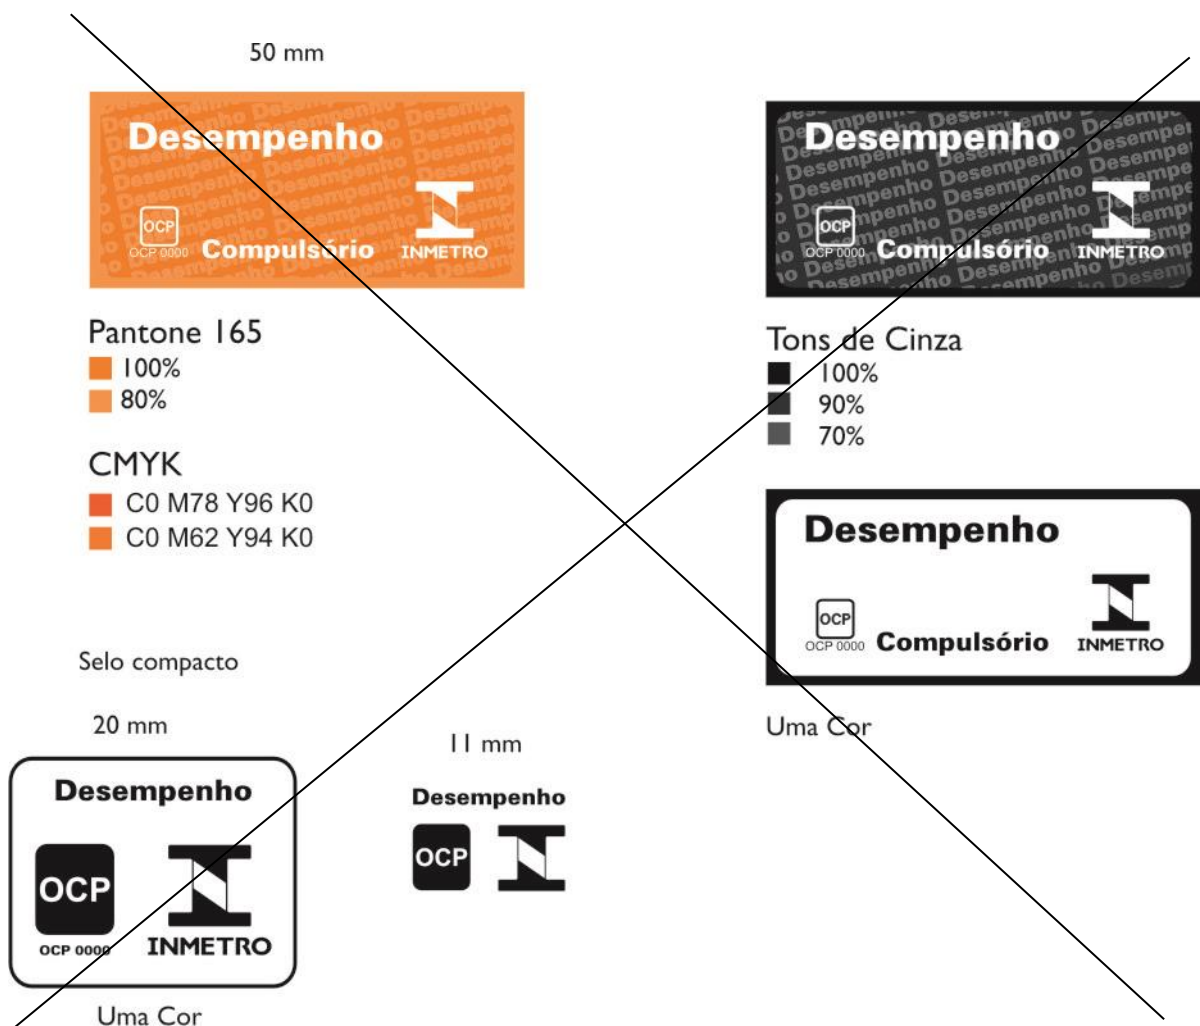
50 mm

Desempenho

OCP
OCP 0000 Compulsório INMETRO

Pantone 165
100%
80%

CMYK
C0 M78 Y96 K0
C0 M62 Y94 K0

Desempenho

OCP
OCP 0000 Compulsório INMETRO

Tons de Cinza
100%
90%
70%

Desempenho

OCP
OCP 0000 Compulsório INMETRO

Uma Cor

Selo compacto

20 mm

Desempenho

OCP
OCP 0000 INMETRO

Uma Cor

11 mm

Desempenho

OCP